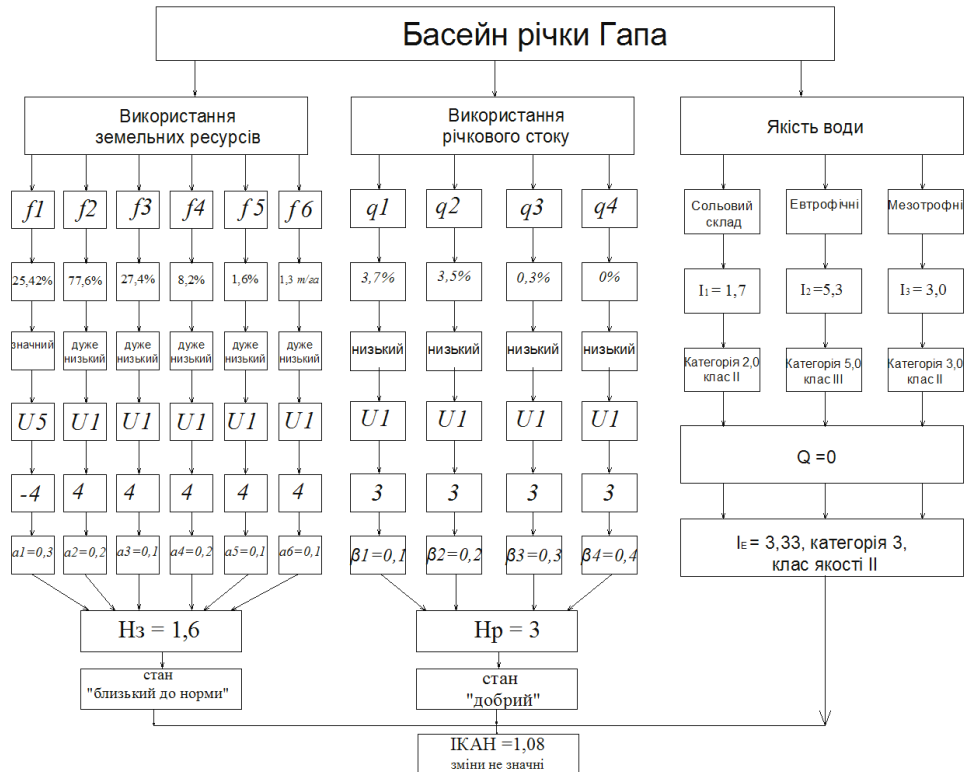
Басейн річки Гапа

Використання земельних ресурсів

Використання річкового стоку

Якість води

f1 f2 f3 f4 f5 f6

25,42% 77,6% 27,4% 8,2% 1,6% 1,3 т/га

значний дуже низький дуже низький дуже низький дуже низький дуже низький

U5 U1 U1 U1 U1 U1

-4 4 4 4 4 4

a1=0,3 a2=0,2 a3=0,1 a4=0,2 a5=0,1 a6=0,1

q1 q2 q3 q4

3,7% 3,5% 0,3% 0%

низький низький низький низький

U1 U1 U1 U1

3 3 3 3

β1=0,1 β2=0,2 β3=0,3 β4=0,4

Сольовий склад Евтрофічні Мезотрофні

$I_1$ = 1,7 $I_2$ =5,3 $I_3$ = 3,0

Категорія 2,0 клас II Категорія 5,0 клас III Категорія 3,0 клас II

Q =0

$I_E$ = 3,33, категорія 3, клас якості II

Нз = 1,6

стан "близький до норми"

Нр = 3

стан "добрий"

ІКАН =1,08
зміни не значні